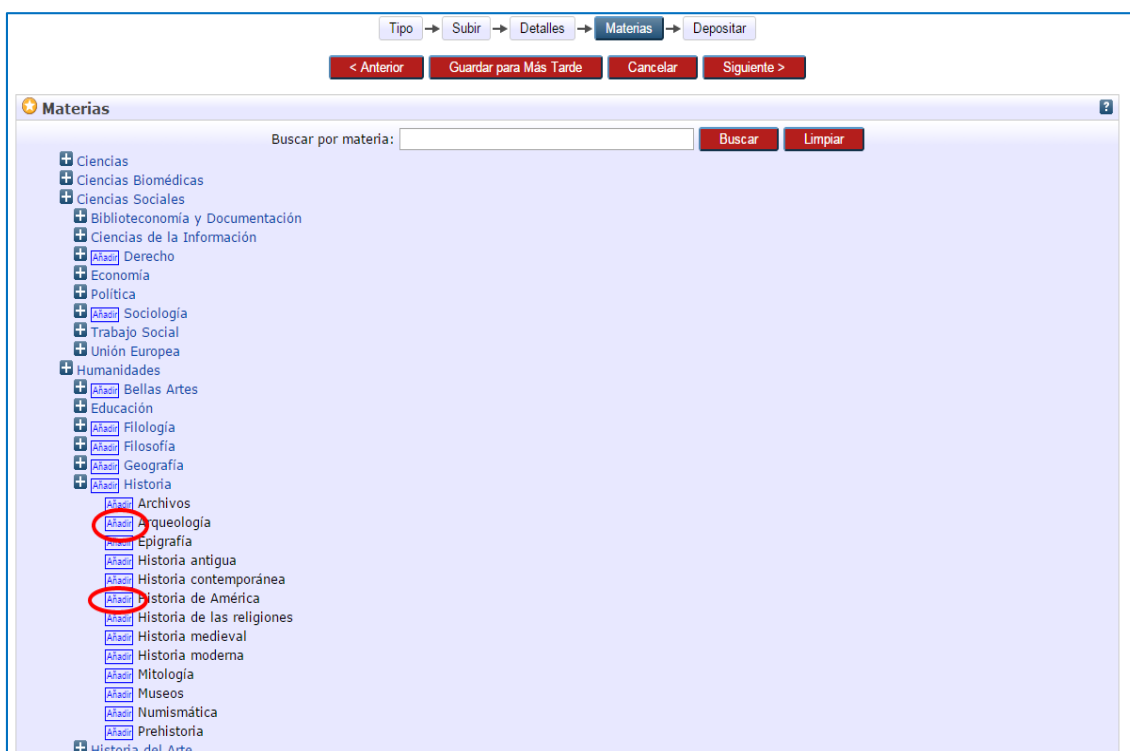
Tipo → Subir → Detalles → Materias → Depositar

< Anterior | Guardar para Más Tarde | Cancelar | Siguiente >

Materias

?

Buscar por materia: Buscar Limpiar

Ciencias
Ciencias Biomédicas
Ciencias Sociales
Biblioteconomía y Documentación
Ciencias de la Información
Añadir Derecho
Economía
Política
Añadir Sociología
Trabajo Social
Unión Europea
Humanidades
Añadir Bellas Artes
Educación
Añadir Filología
Añadir Filosofía
Añadir Geografía
Añadir Historia
Añadir Archivos
Añadir Arqueología
Añadir Epigrafía
Añadir Historia antigua
Añadir Historia contemporánea
Añadir Historia de América
Añadir Historia de las religiones
Añadir Historia medieval
Añadir Historia moderna
Añadir Mitología
Añadir Museos
Añadir Numismática
Añadir Prehistoria
Historia del Arte